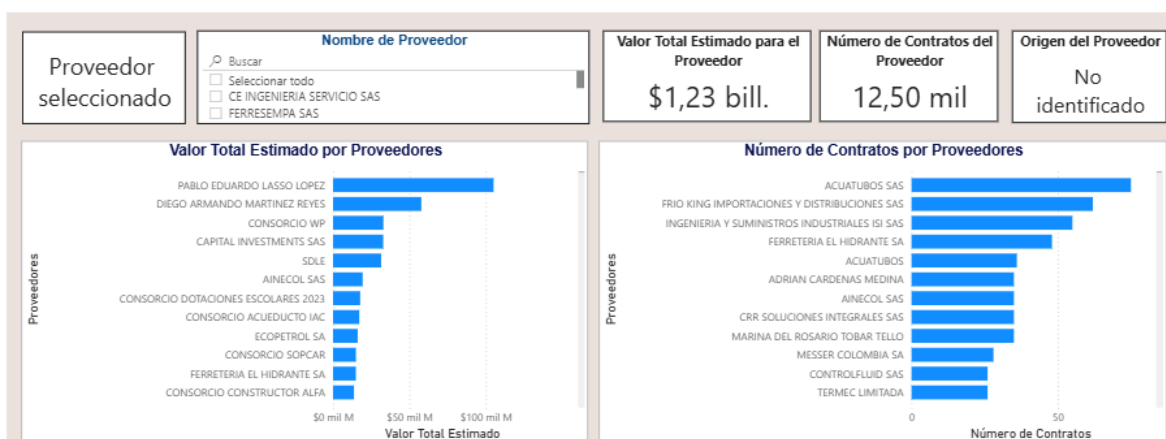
Proveedor seleccionado

Nombre de Proveedor

Buscar

Seleccionar todo

CE INGENIERIA SERVICIO SAS

FERRESEMPA SAS

Valor Total Estimado para el Proveedor

$1,23 bill.

Número de Contratos del Proveedor

12,50 mil

Origen del Proveedor

No identificado

Valor Total Estimado por Proveedores

Proveedores

PABLO EDUARDO LASSO LOPEZ
DIEGO ARMANDO MARTINEZ REYES
CONSORCIO WP
CAPITAL INVESTMENTS SAS
SDLE
AINECOL SAS
CONSORCIO DOTACIONES ESCOLARES 2023
CONSORCIO ACUEDUCTO IAC
ECOPETROL SA
CONSORCIO SOPCAR
FERRETERIA EL HIDRANTE SA
CONSORCIO CONSTRUCTOR ALFA

$0 mil M
$50 mil M
$100 mil M

Valor Total Estimado

Número de Contratos por Proveedores

Proveedores

ACUATUBOS SAS
FRIO KING IMPORTACIONES Y DISTRIBUCIONES SAS
INGENIERIA Y SUMINISTROS INDUSTRIALES ISI SAS
FERRETERIA EL HIDRANTE SA
ACUATUBOS
ADRIAN CARDENAS MEDINA
AINECOL SAS
CRR SOLUCIONES INTEGRALES SAS
MARINA DEL ROSARIO TOBAR TELLO
MESSER COLOMBIA SA
CONTROLFLUID SAS
TERMEC LIMITADA

0
50

Número de Contratos